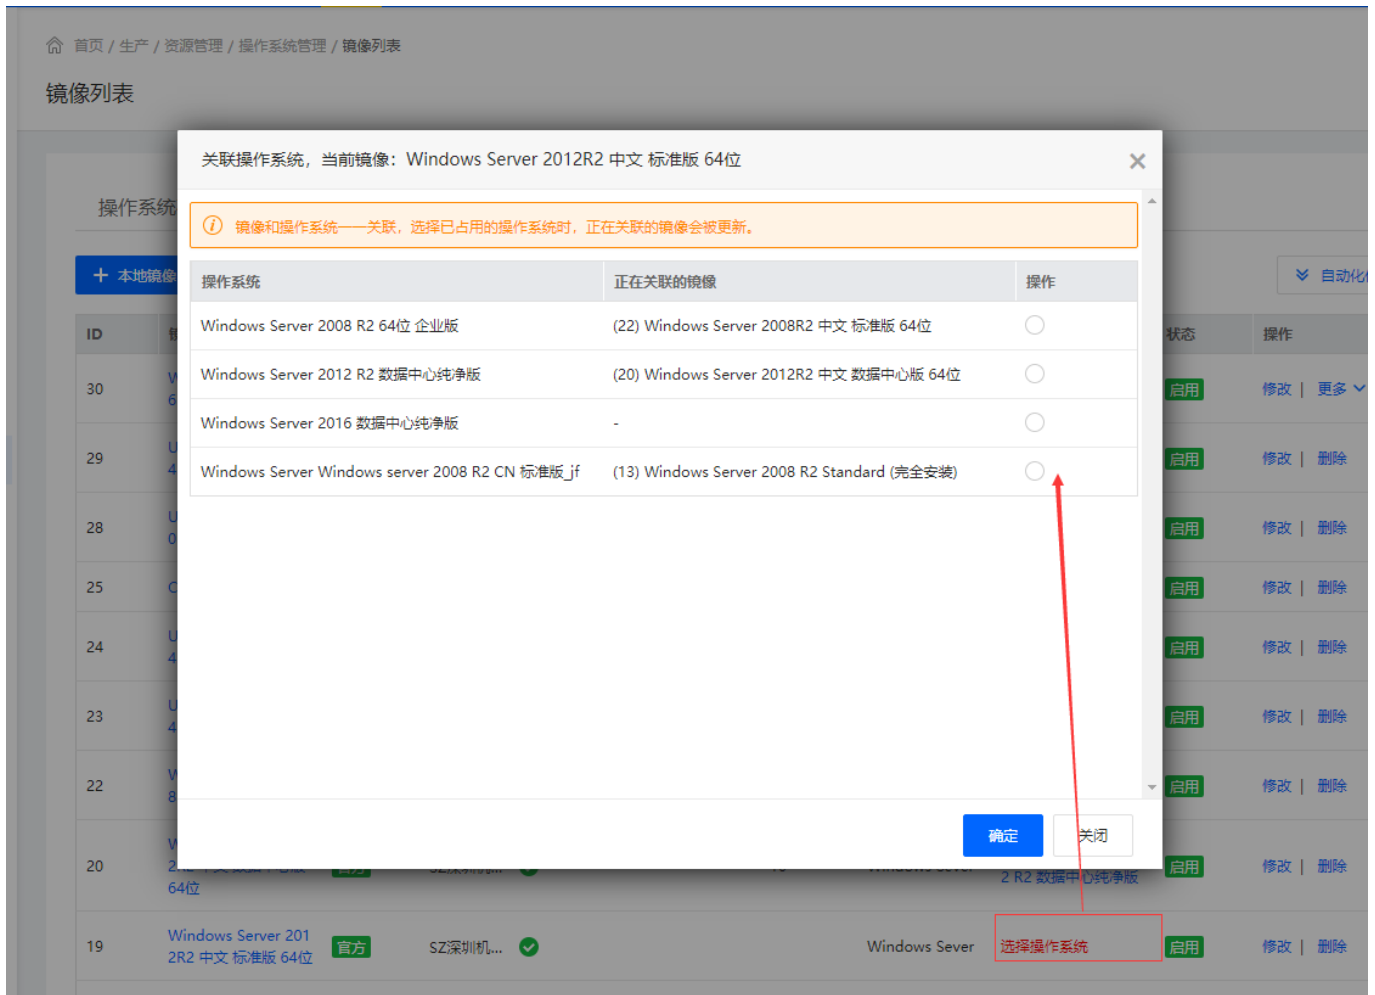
首页 / 生产 / 资源管理 / 操作系统管理 / 镜像列表

镜像列表

操作系统

+ 本地镜像

自动化

关联操作系统，当前镜像：Windows Server 2012R2 中文 标准版 64位

镜像和操作系统一一关联，选择已占用的操作系统时，正在关联的镜像会被更新。

| 操作系统 | 正在关联的镜像 | 操作 |
|---|---|---|
| Windows Server 2008 R2 64位 企业版 | (22) Windows Server 2008R2 中文 标准版 64位 | |
| Windows Server 2012 R2 数据中心纯净版 | (20) Windows Server 2012R2 中文 数据中心版 64位 | |
| Windows Server 2016 数据中心纯净版 | - | |
| Windows Server Windows server 2008 R2 CN 标准版_jf | (13) Windows Server 2008 R2 Standard (完全安装) | |

确定 关闭

| ID | | 状态 | 操作 |
|---|---|---|---|
| 30 | | 启用 | 修改 \| 更多 |
| 29 | | 启用 | 修改 \| 删除 |
| 28 | | 启用 | 修改 \| 删除 |
| 25 | | 启用 | 修改 \| 删除 |
| 24 | | 启用 | 修改 \| 删除 |
| 23 | | 启用 | 修改 \| 删除 |
| 22 | | 启用 | 修改 \| 删除 |
| 20 | 64位 官方 SZ深圳机... Windows Sever 2 R2 数据中心纯净版 | 启用 | 修改 \| 删除 |
| 19 | Windows Server 2012R2 中文 标准版 64位 官方 SZ深圳机... Windows Sever 选择操作系统 | 启用 | 修改 \| 删除 |